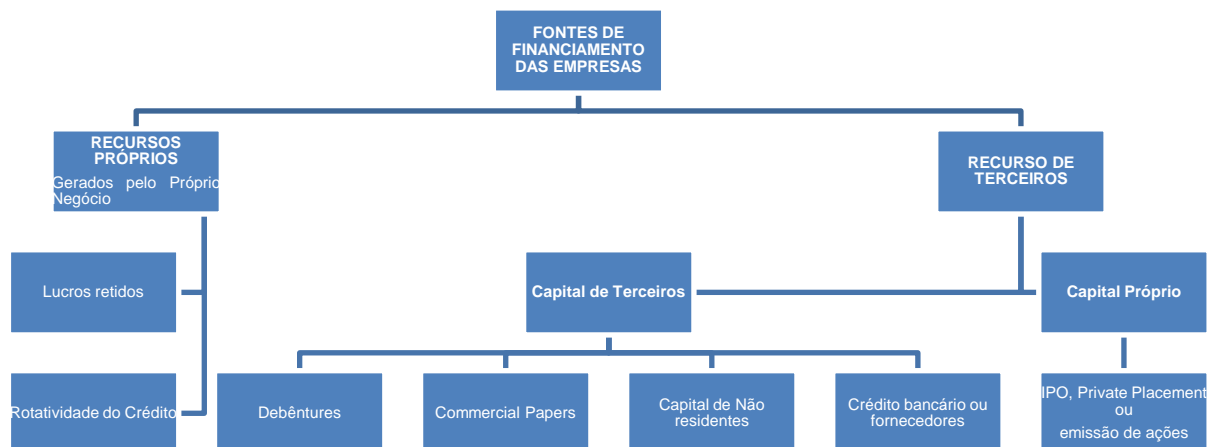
FONTES DE FINANCIAMENTO DAS EMPRESAS

RECURSOS PRÓPRIOS
Gerados pelo Próprio Negócio

RECURSO DE TERCEIROS

Lucros retidos

Capital de Terceiros

Capital Próprio

Rotatividade do Crédito

Debêntures

Commercial Papers

Capital de Não residentes

Crédito bancário ou fornecedores

IPO, Private Placement ou emissão de ações